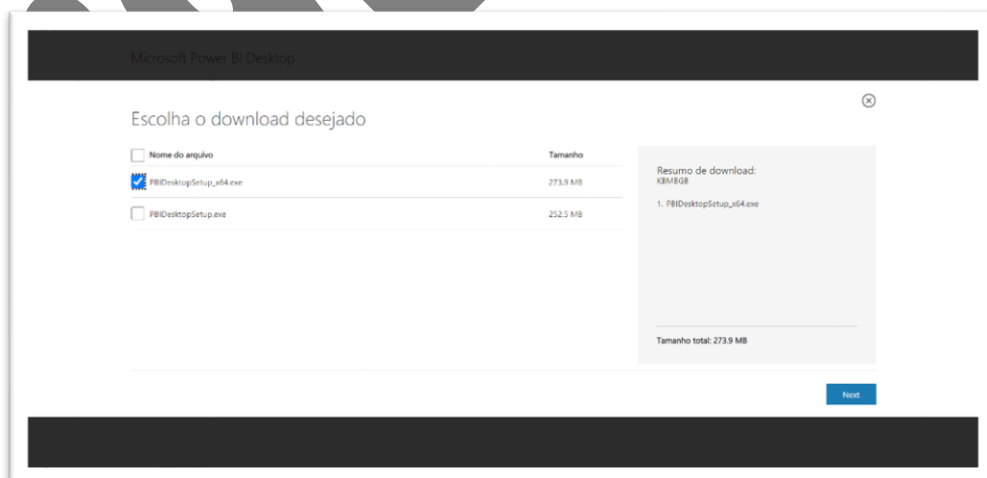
Microsoft Power BI Desktop

Escolha o download desejado

| Nome do arquivo | Tamanho |
|---|---|
| PBIDesktopSetup_x64.exe | 273.9 MB |
| PBIDesktopSetup.exe | 252.5 MB |

Resumo de download:
KBMBGB

1. PBIDesktopSetup_x64.exe

Tamanho total: 273.9 MB

Next